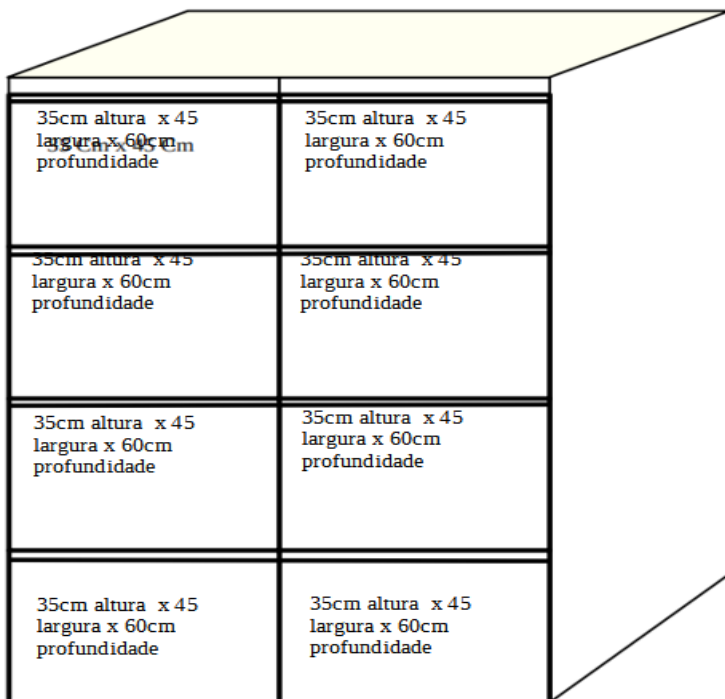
35cm altura x 45 largura x 60cm profundidade

35 cm x 45 cm

35cm altura x 45 largura x 60cm profundidade

35cm altura x 45 largura x 60cm profundidade

35cm altura x 45 largura x 60cm profundidade

35cm altura x 45 largura x 60cm profundidade

35cm altura x 45 largura x 60cm profundidade

35cm altura x 45 largura x 60cm profundidade

35cm altura x 45 largura x 60cm profundidade